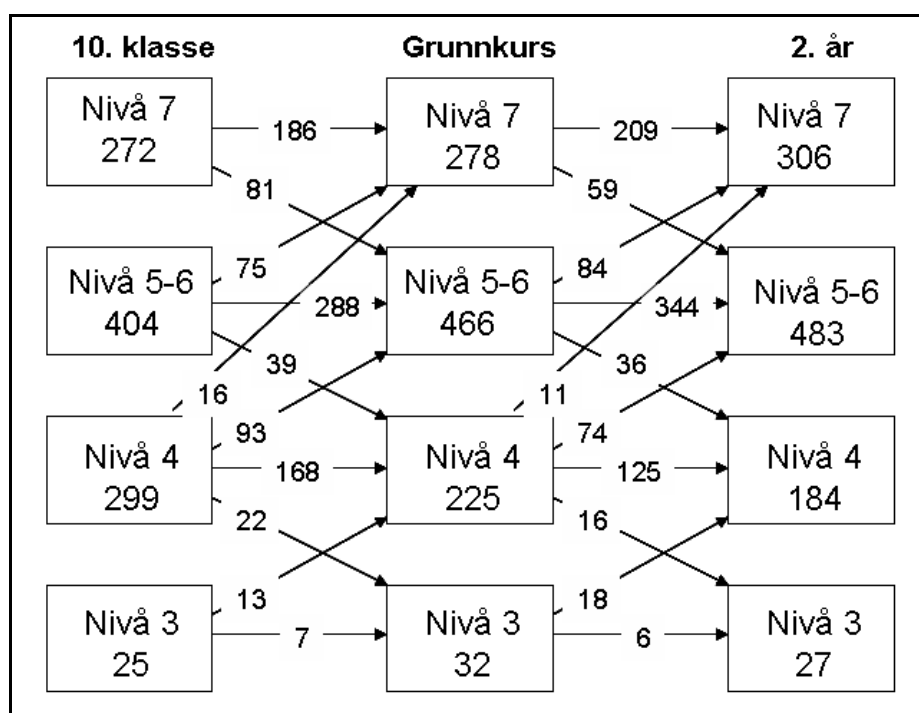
10. klasse

Grunnkurs

2. år

Nivå 7
272

Nivå 5-6
404

Nivå 4
299

Nivå 3
25

Nivå 7
278

Nivå 5-6
466

Nivå 4
225

Nivå 3
32

Nivå 7
306

Nivå 5-6
483

Nivå 4
184

Nivå 3
27

186
81
75
288
39
16
93
168
22
13
7

209
59
84
344
36
11
74
125
16
18
6